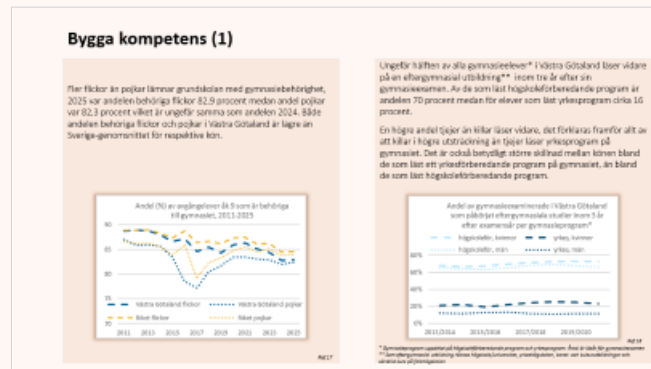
Bygga kompetens (1)

Fler flickor än pojkar lämnar grundskolan med gymnasiebehörighet, 2025 var andelen behöriga flickor 82,9 procent medan andel pojkar var 82,3 procent vilket är ungefär samma som andelen 2024. Både andelen behöriga flickor och pojkar i Västra Götaland är lägre än Sveriga-genomsnittet för respektive kön.

Andel (%) av avgångselever åk 9 som är behöriga till gymnasiet, 2011-2025

Västra Götaland flickor
Västra Götaland pojkar
Riket flickor
Riket pojkar

Ungefär hälften av alla gymnasieelever* i Västra Götaland läser vidare på en eftergymnasial utbildning** inom tre år efter sin gymnasieexamen. Av de som läst högskoleförberedande program är andelen 70 procent medan för elever som läst yrkesprogram cirka 16 procent.

En högre andel tjejer än killar läser vidare, det förklaras framför allt av att killar i högre utsträckning än tjejer läser yrkesprogram på gymnasiet. Det är också betydligt större skillnad mellan könen bland de som läst ett yrkesförberedande program på gymnasiet, än bland de som läst högskoleförberedande program.

Andel av gymnasieexaminerade i Västra Götaland som påbörjat eftergymnasiala studier inom 3 år efter examen per gymnasieprogram*

högskoleför, kvinnor
yrkes, kvinnor
högskolefor, män
yrkes, män

80%
60%
40%
20%
0%
2013/2014
2015/2016
2017/2018
2019/2020

* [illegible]
** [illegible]